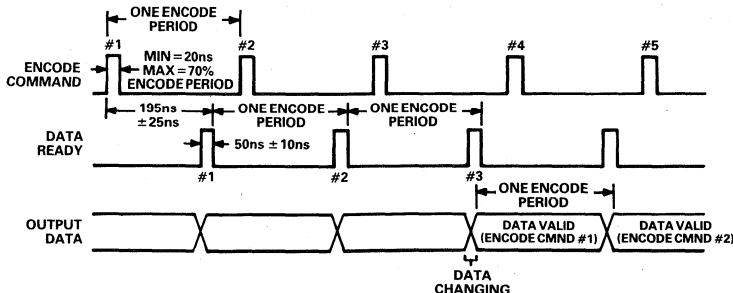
ONE ENCODE PERIOD

#1

MIN = 20ns
MAX = 70%
ENCODE PERIOD

#2

#3

#4

#5

ENCODE COMMAND

195ns ± 25ns

ONE ENCODE PERIOD

ONE ENCODE PERIOD

DATA READY

50ns ± 10ns

#1

#2

#3

ONE ENCODE PERIOD

OUTPUT DATA

DATA VALID (ENCODE CMND #1)

DATA VALID (ENCODE CMND #2)

DATA CHANGING